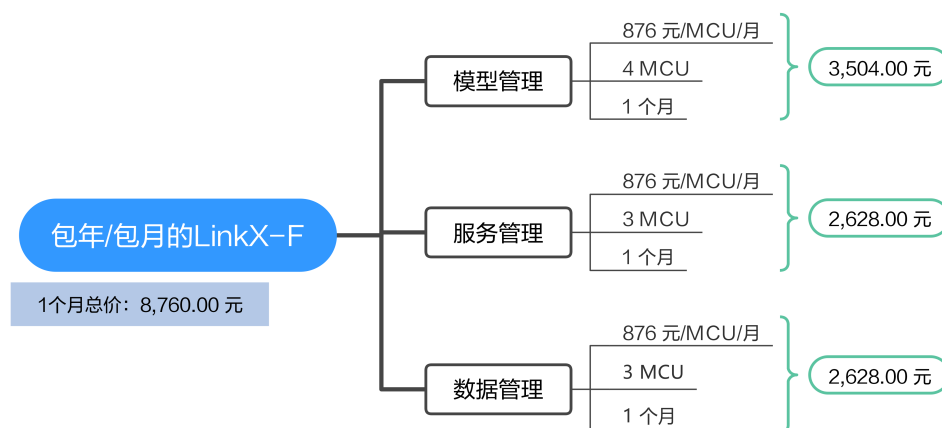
包年/包月的LinkX-F

1个月总价：8,760.00 元

模型管理

876 元/MCU/月

4 MCU

1 个月

3,504.00 元

服务管理

876 元/MCU/月

3 MCU

1 个月

2,628.00 元

数据管理

876 元/MCU/月

3 MCU

1 个月

2,628.00 元